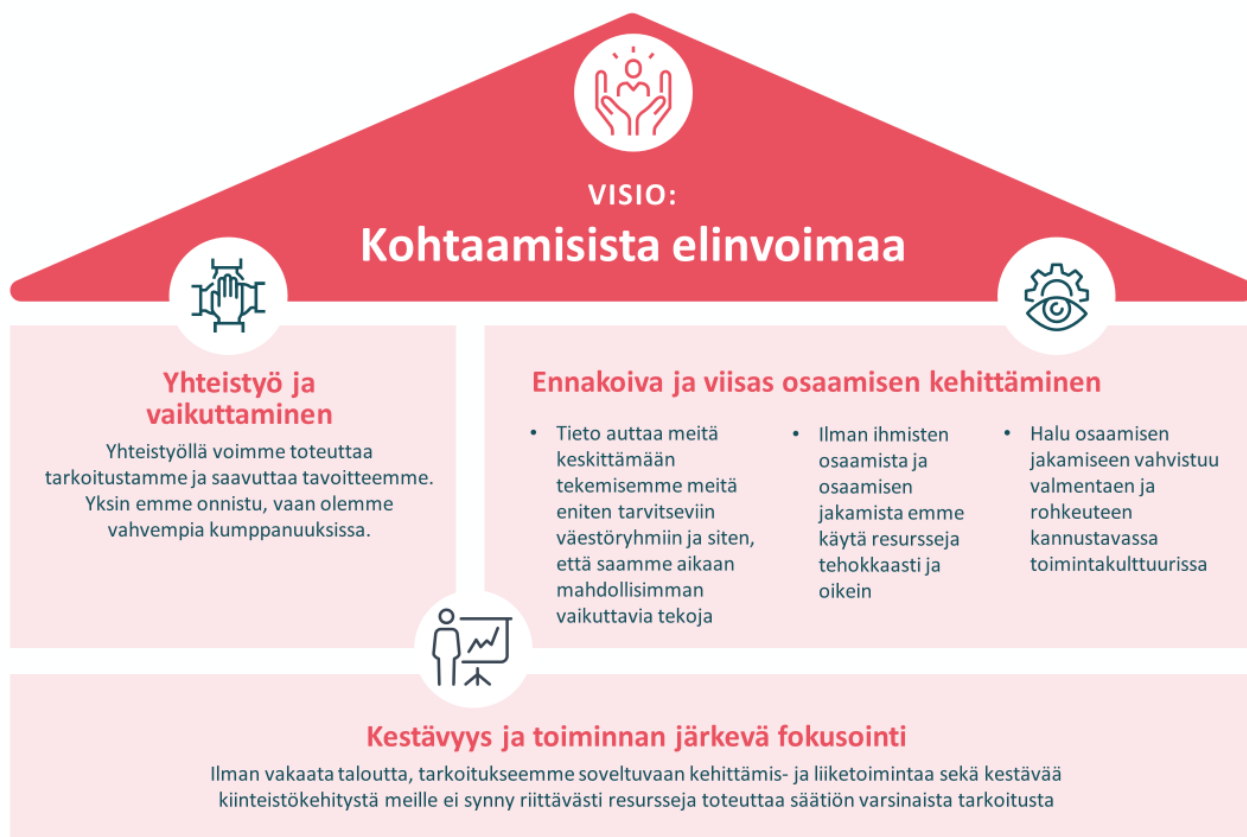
VISIO:
Kohtaamisista elinvoimaa

Yhteistyö ja vaikuttaminen

Yhteistyöllä voimme toteuttaa tarkoitustamme ja saavuttaa tavoitteemme. Yksin emme onnistu, vaan olemme vahvempia kumppanuuksissa.

Ennakoiva ja viisas osaamisen kehittäminen

• Tieto auttaa meitä keskittämään tekemisemme meitä eniten tarvitseviin väestöryhmiin ja siten, että saamme aikaan mahdollisimman vaikuttavia tekoja

• Ilman ihmisten osaamista ja osaamisen jakamista emme käytä resursseja tehokkaasti ja oikein

• Halu osaamisen jakamiseen vahvistuu valmentaen ja rohkeuteen kannustavassa toimintakulttuurissa

Kestävyys ja toiminnan järkevä fokusointi

Ilman vakaata taloutta, tarkoitukseemme soveltuvaan kehittämis- ja liiketoimintaa sekä kestävää kiinteistökehitystä meille ei synny riittävästi resursseja toteuttaa säätiön varsinaista tarkoitusta